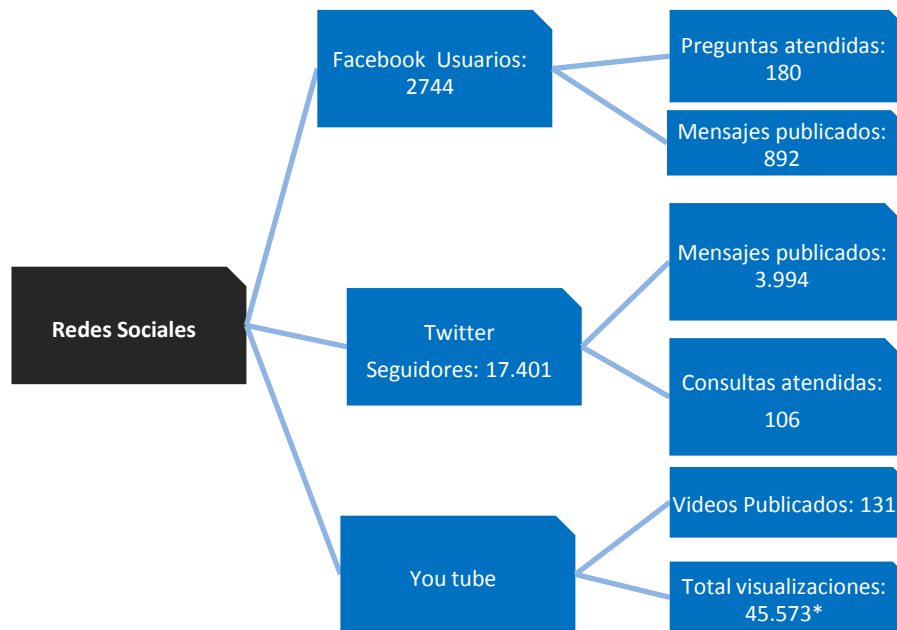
Redes Sociales

Facebook Usuarios: 2744

Preguntas atendidas: 180

Mensajes publicados: 892

Twitter
Seguidores: 17.401

Mensajes publicados: 3.994

Consultas atendidas: 106

You tube

Videos Publicados: 131

Total visualizaciones: 45.573*